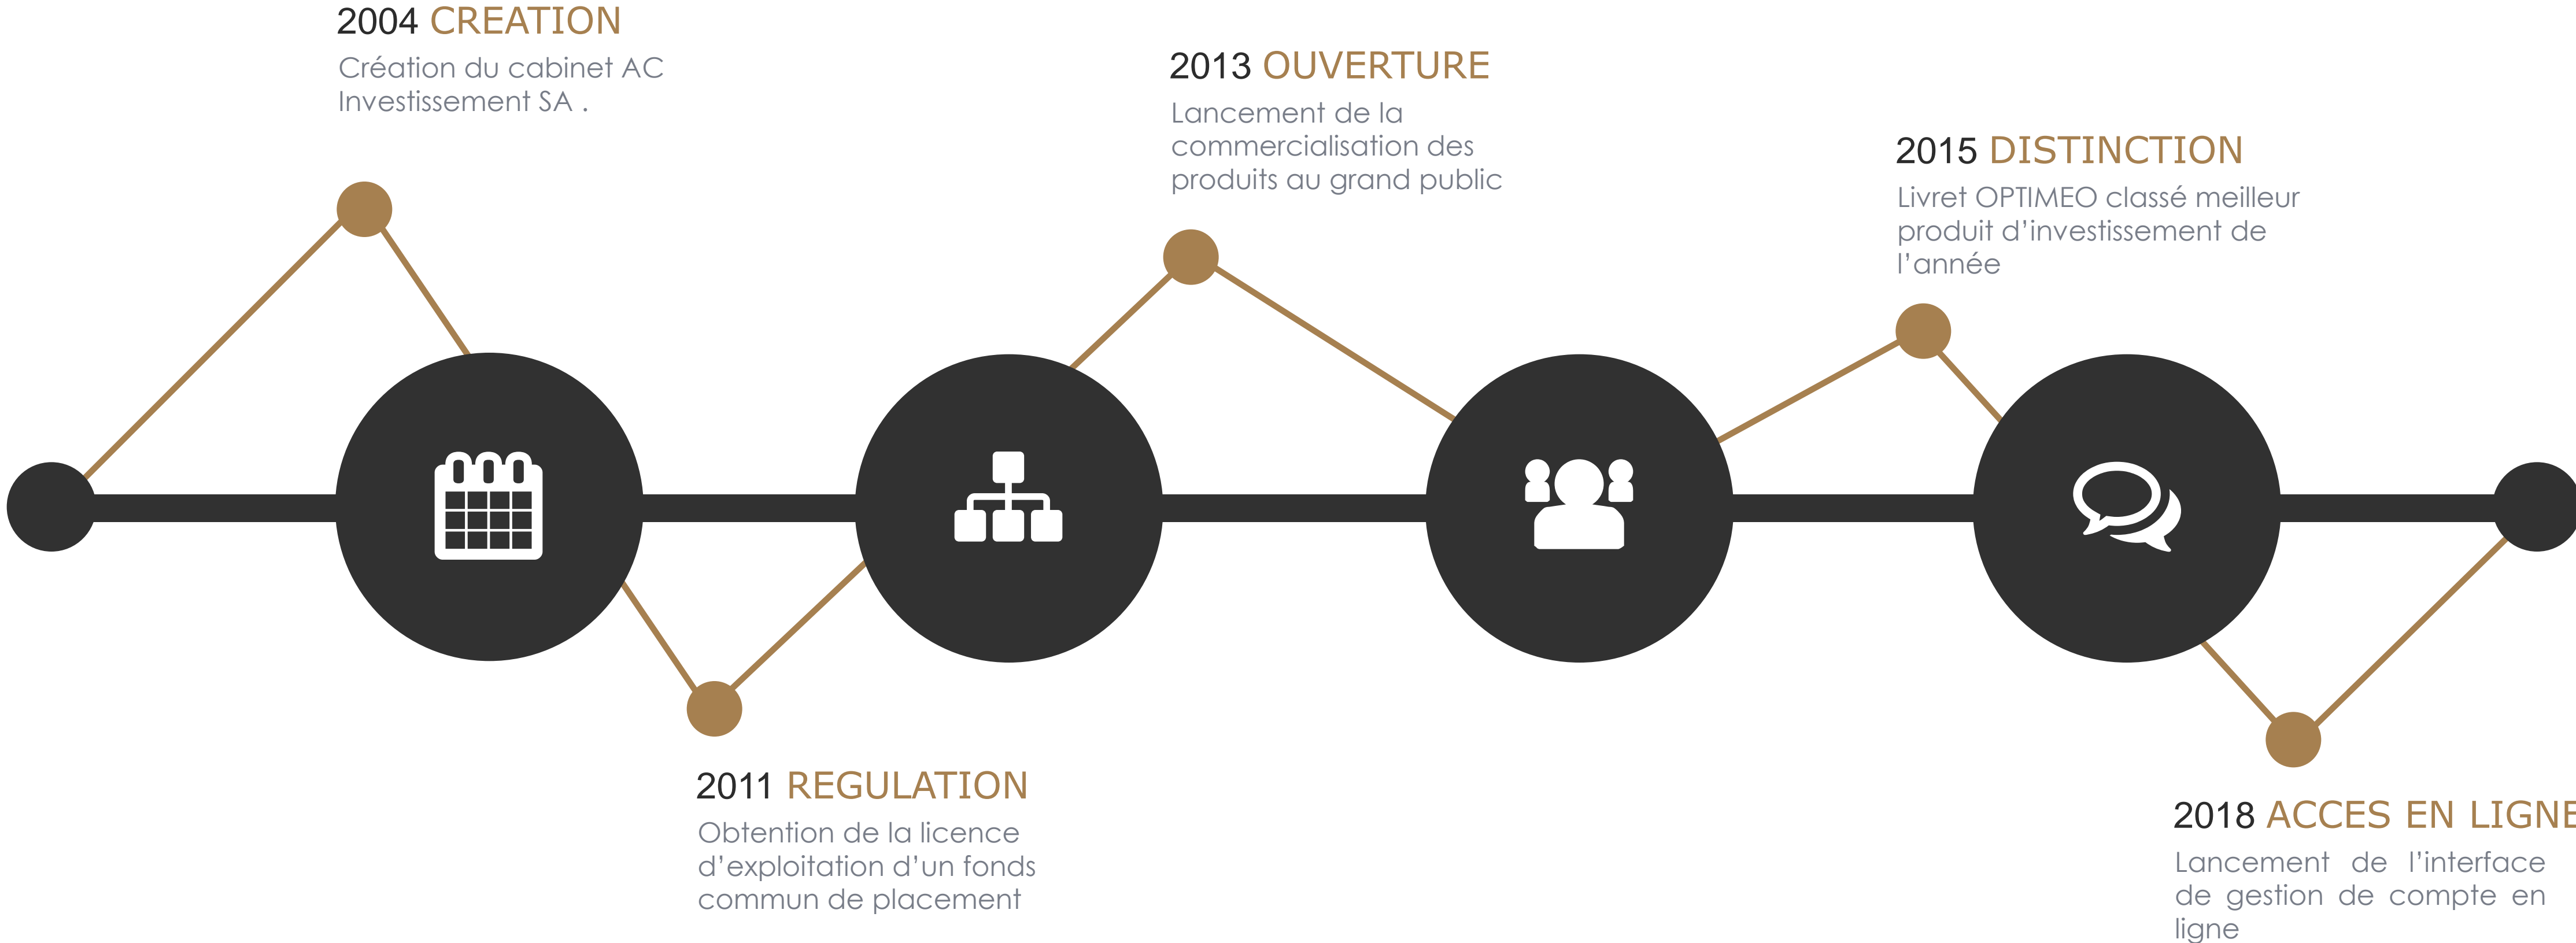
2004 CREATION
Création du cabinet AC Investissement SA .

2011 REGULATION
Obtention de la licence d'exploitation d'un fonds commun de placement

2013 OUVERTURE
Lancement de la commercialisation des produits au grand public

2015 DISTINCTION
Livret OPTIMEO classé meilleur produit d'investissement de l'année

2018 ACCES EN LIGN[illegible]
Lancement de l'interface de gestion de compte en ligne